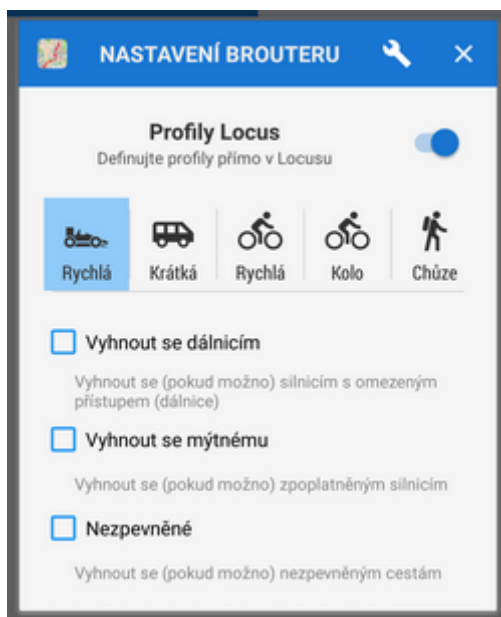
NASTAVENÍ BROUTERU

Profily Locus
Definujte profily přímo v Locusu

Rychlá
Krátká
Rychlá
Kolo
Chůze

Vyhnout se dálnicím
Vyhnout se (pokud možno) silnicím s omezeným přístupem (dálnice)

Vyhnout se mýtnému
Vyhnout se (pokud možno) zpoplatněným silnicím

Nezpevněné
Vyhnout se (pokud možno) nezpevněným cestám